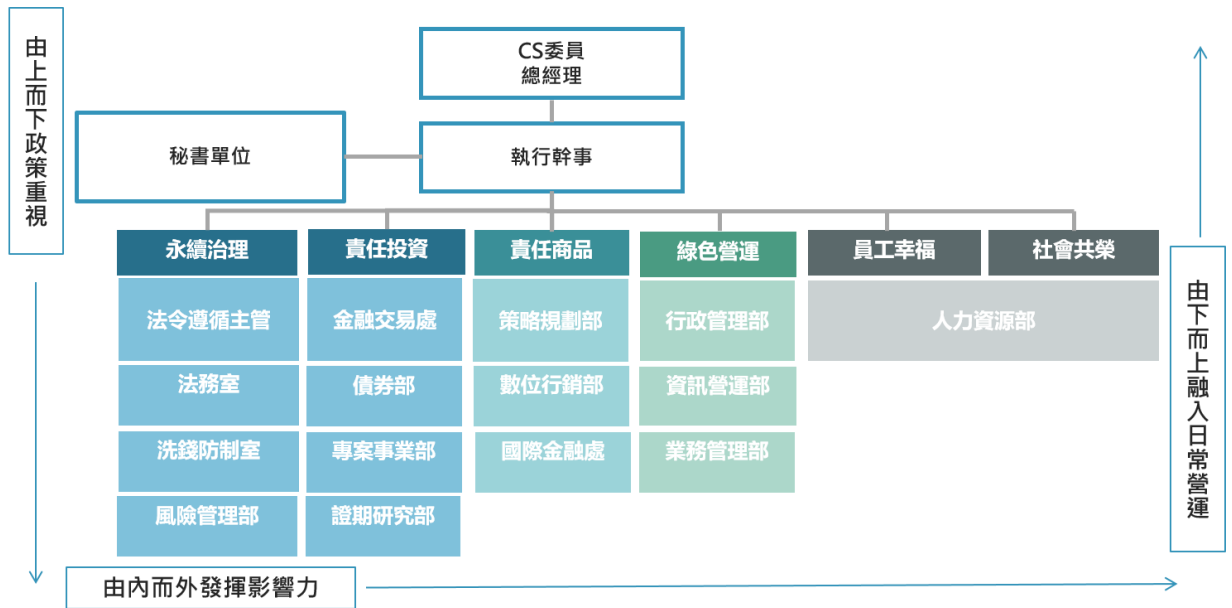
由上而下政策重視

CS委員
總經理

秘書單位

執行幹事

永續治理
法令遵循主管
法務室
洗錢防制室
風險管理部

責任投資
金融交易處
債券部
專案事業部
證期研究部

責任商品
策略規劃部
數位行銷部
國際金融處

綠色營運
行政管理部
資訊營運部
業務管理部

員工幸福

社會共榮

人力資源部

由下而上融入日常營運

由內而外發揮影響力